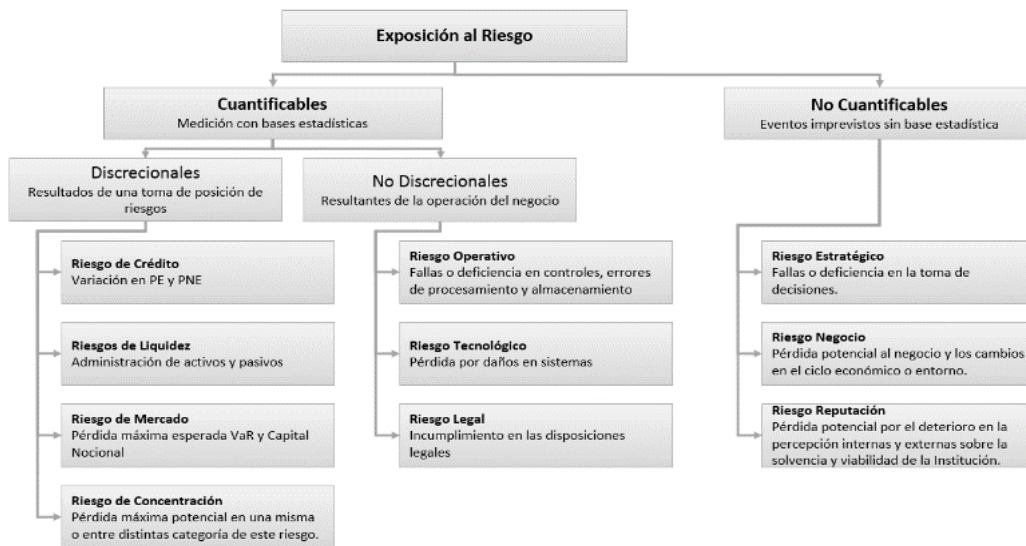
Exposición al Riesgo

Cuantificables
Medición con bases estadísticas

No Cuantificables
Eventos imprevistos sin base estadística

Discrecionales
Resultados de una toma de posición de riesgos

No Discrecionales
Resultantes de la operación del negocio

Riesgo de Crédito
Variación en PE y PNE

Riesgos de Liquidez
Administración de activos y pasivos

Riesgo de Mercado
Pérdida máxima esperada VaR y Capital Nocional

Riesgo de Concentración
Pérdida máxima potencial en una misma o entre distintas categoría de este riesgo.

Riesgo Operativo
Fallas o deficiencia en controles, errores de procesamiento y almacenamiento

Riesgo Tecnológico
Pérdida por daños en sistemas

Riesgo Legal
Incumplimiento en las disposiciones legales

Riesgo Estratégico
Fallas o deficiencia en la toma de decisiones.

Riesgo Negocio
Pérdida potencial al negocio y los cambios en el ciclo económico o entorno.

Riesgo Reputación
Pérdida potencial por el deterioro en la percepción internas y externas sobre la solvencia y viabilidad de la Institución.